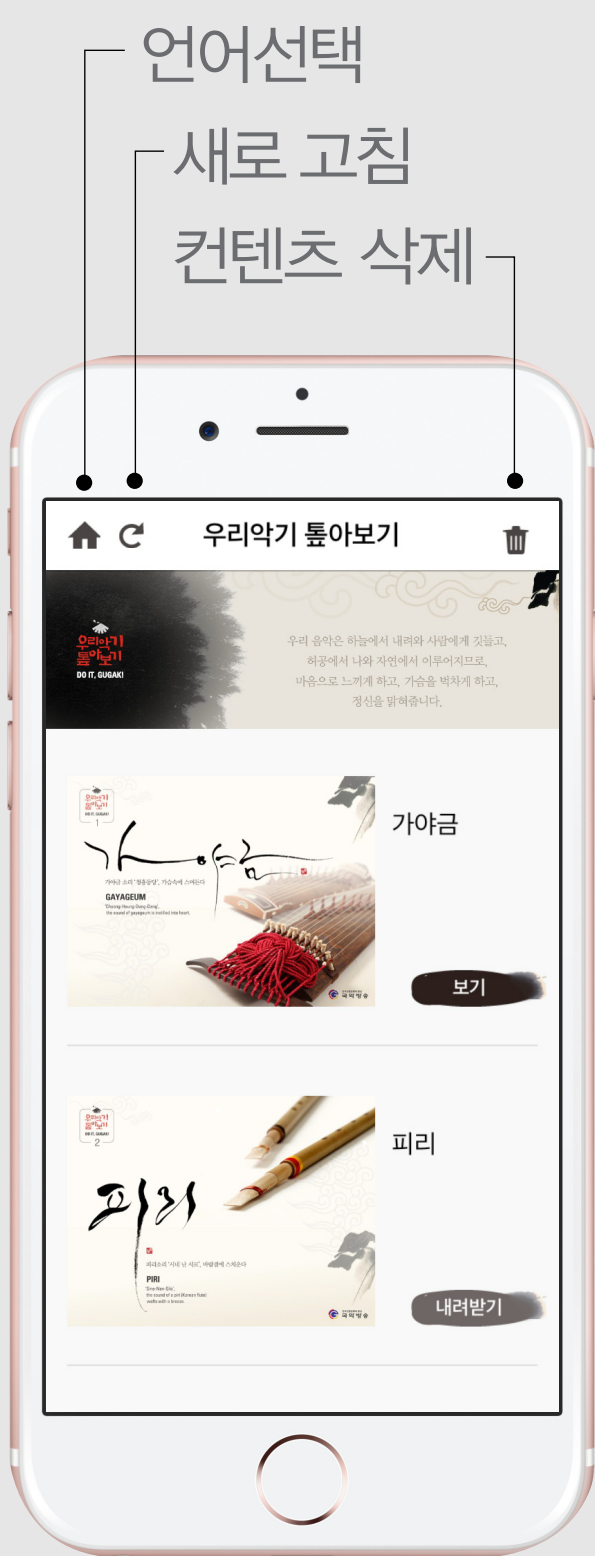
언어선택

새로 고침

컨텐츠 삭제

우리악기 톺아보기

우리악기 톺아보기
DO IT, GUGAK!

우리 음악은 하늘에서 내려와 사람에게 깃들고,
허공에서 나와 자연에서 이루어지므로,
마음으로 느끼게 하고, 가슴을 벅차게 하고,
정신을 맑혀줍니다.

우리악기 톺아보기
DO IT, GUGAK!
1

가야금

가야금 소리 '청흥둥당', 가슴속에 스며든다

GAYAGEUM
'Chung Heung Dung Dang',
the sound of gayageum is instilled into heart.

국악방송

가야금

보기

우리악기 톺아보기
DO IT, GUGAK!
2

피리

피리소리 '시내 난 시리', 바람결에 스쳐온다

PIRI
'Sine Nan Sile',
the sound of a piri (Korean flute)
walks with a breeze.

국악방송

피리

내려받기